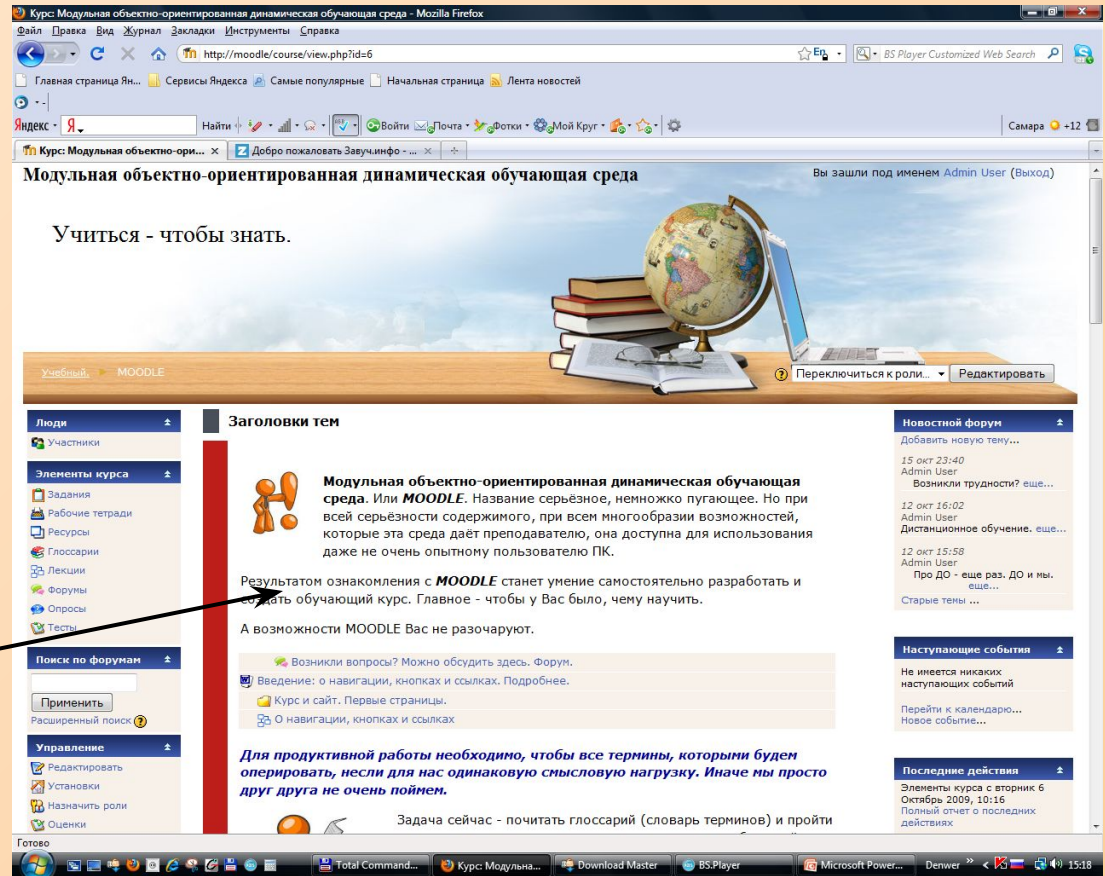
Курс: Модульная объектно-ориентированная динамическая обучающая среда - Mozilla Firefox

Файл Правка Вид Журнал Закладки Инструменты Справка

http://moodle/course/view.php?id=6

BS Player Customized Web Search

Главная страница Ян... Сервисы Яндекса Самые популярные Начальная страница Лента новостей

Яндекс Найти Войти Почта Фотки Мой Круг Самара +12

Курс: Модульная объектно-ори... × Добро пожаловать Завуч.инфо - ... ×

Модульная объектно-ориентированная динамическая обучающая среда

Вы зашли под именем Admin User (Выход)

Учиться - чтобы знать.

Учебный ► MOODLE

Переключиться к роли... Редактировать

Люди
Участники

Элементы курса
Задания
Рабочие тетради
Ресурсы
Глоссарии
Лекции
Форумы
Опросы
Тесты

Поиск по форумам
Применить
Расширенный поиск

Управление
Редактировать
Установки
Назначить роли
Оценки

Заголовки тем

Модульная объектно-ориентированная динамическая обучающая среда. Или MOODLE. Название серьёзное, немножко пугающее. Но при всей серьёзности содержимого, при всем многообразии возможностей, которые эта среда даёт преподавателю, она доступна для использования даже не очень опытному пользователю ПК.

Результатом ознакомления с MOODLE станет умение самостоятельно разработать и создать обучающий курс. Главное - чтобы у Вас было, чему научить.

А возможности MOODLE Вас не разочаруют.

Возникли вопросы? Можно обсудить здесь. Форум.
Введение: о навигации, кнопках и ссылках. Подробнее.
Курс и сайт. Первые страницы.
О навигации, кнопках и ссылках

Для продуктивной работы необходимо, чтобы все термины, которыми будем оперировать, несли для нас одинаковую смысловую нагрузку. Иначе мы просто друг друга не очень поймем.

Задача сейчас - почитать глоссарий (словарь терминов) и пройти

Новостной форум
Добавить новую тему...
15 окт 23:40
Admin User
Возникли трудности? еще...
12 окт 16:02
Admin User
Дистанционное обучение. еще...
12 окт 15:58
Admin User
Про ДО - еще раз. ДО и мы. еще...
Старые темы ...

Наступающие события
Не имеется никаких наступающих событий
Перейти к календарю...
Новое событие...

Последние действия
Элементы курса с вторник 6 Октябрь 2009, 10:16
Полный отчет о последних действиях

Готово

Total Command... Курс: Модульна... Download Master BS.Player Microsoft Power... Denwer 15:18